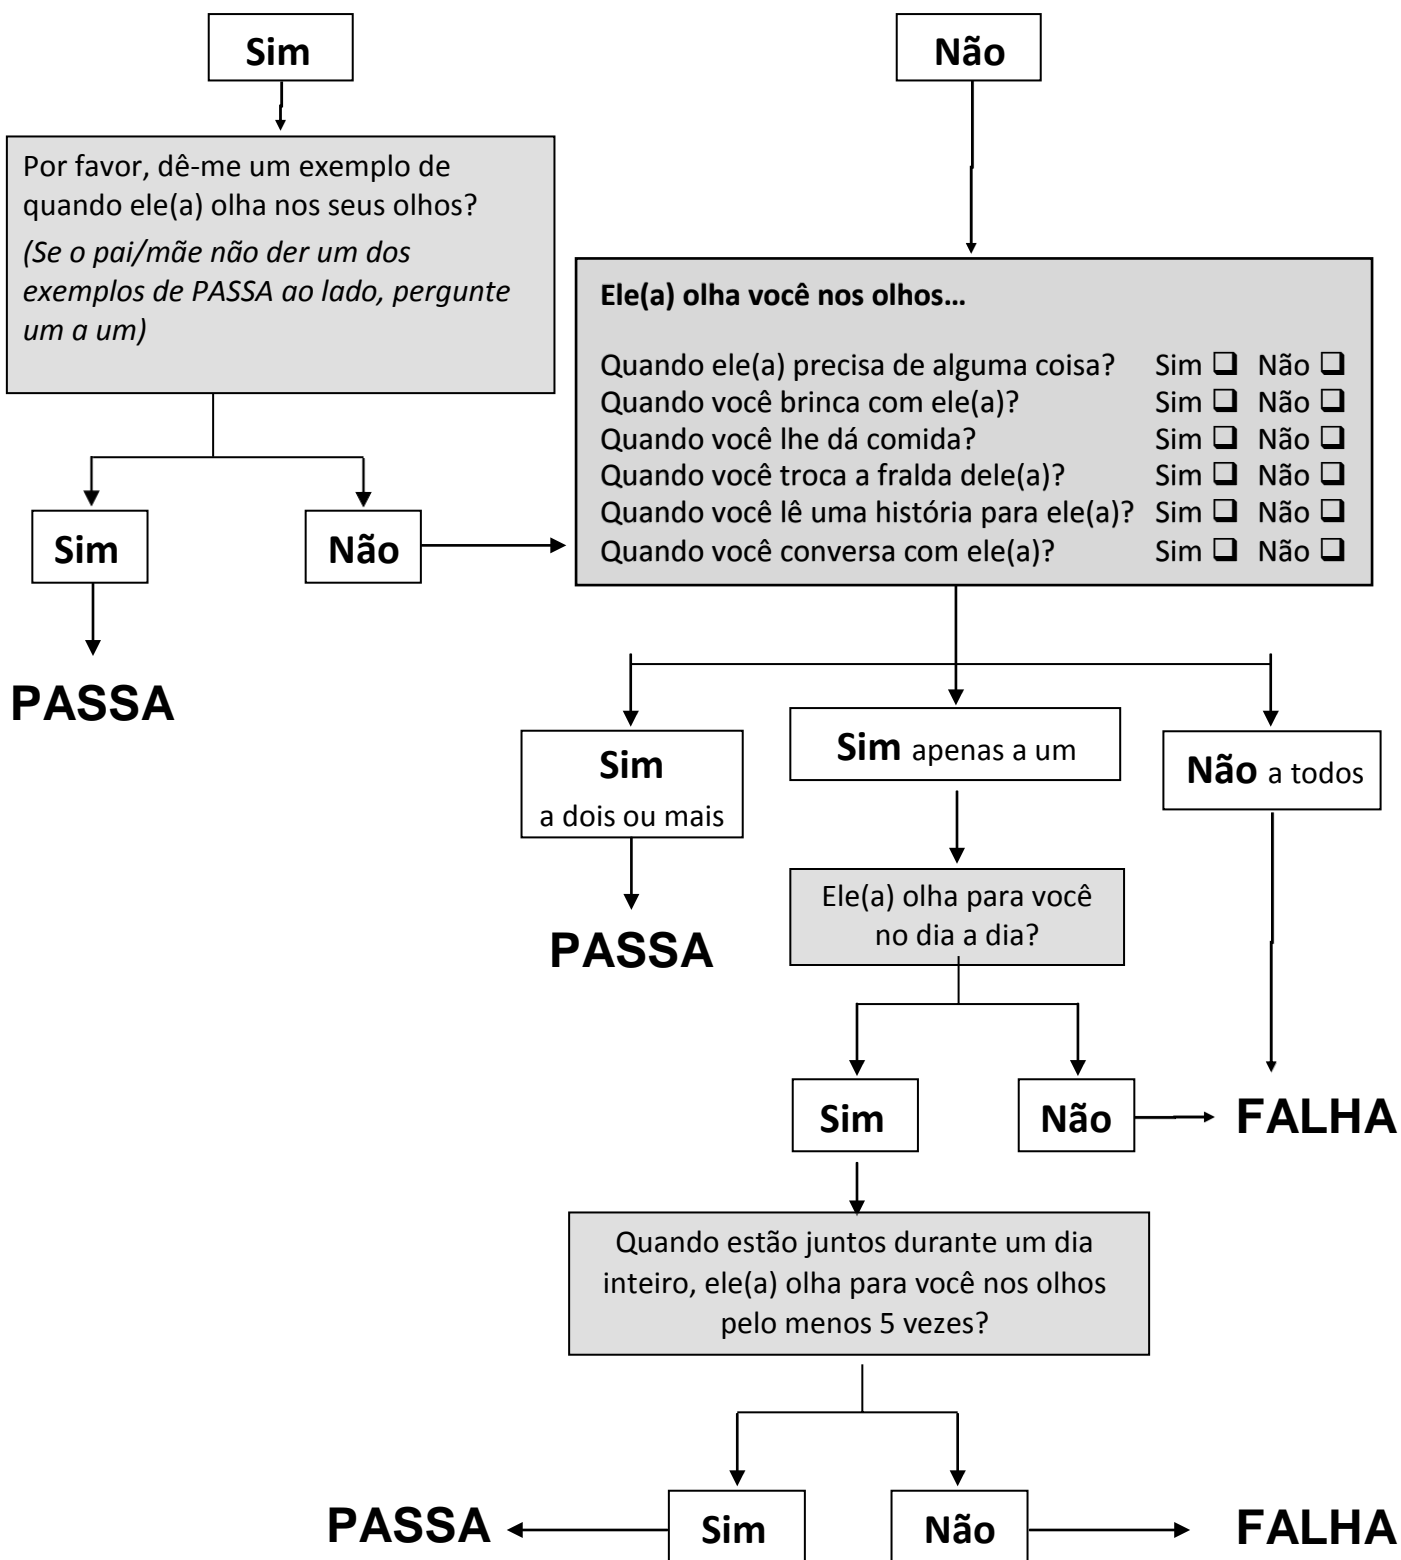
Sim

Não

Por favor, dê-me um exemplo de quando ele(a) olha nos seus olhos?

*(Se o pai/mãe não der um dos exemplos de PASSA ao lado, pergunte um a um)*

**Ele(a) olha você nos olhos…**

| | | |
|---|---|---|
| Quando ele(a) precisa de alguma coisa? | Sim ❑ | Não ❑ |
| Quando você brinca com ele(a)? | Sim ❑ | Não ❑ |
| Quando você lhe dá comida? | Sim ❑ | Não ❑ |
| Quando você troca a fralda dele(a)? | Sim ❑ | Não ❑ |
| Quando você lê uma história para ele(a)? | Sim ❑ | Não ❑ |
| Quando você conversa com ele(a)? | Sim ❑ | Não ❑ |

Sim

Não

PASSA

Sim a dois ou mais

Sim apenas a um

Não a todos

PASSA

Ele(a) olha para você no dia a dia?

Sim

Não

FALHA

Quando estão juntos durante um dia inteiro, ele(a) olha para você nos olhos pelo menos 5 vezes?

PASSA

Sim

Não

FALHA